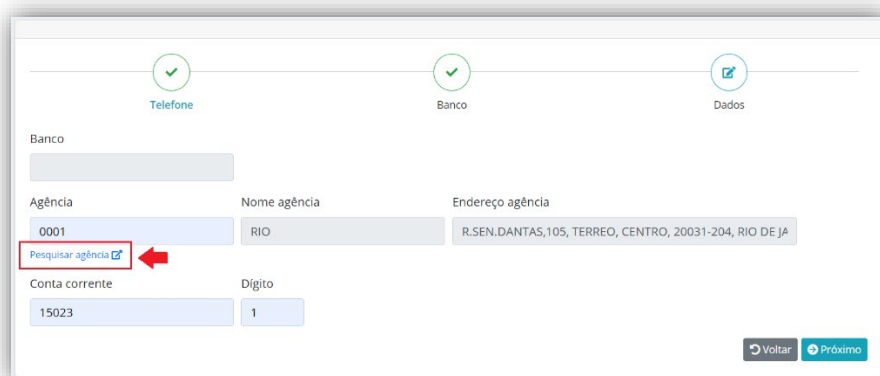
Telefone

Banco

Dados

Banco

Agência

0001

Nome agência

RIO

Endereço agência

R.SEN.DANTAS,105, TERREO, CENTRO, 20031-204, RIO DE JA

Pesquisar agência

Conta corrente

15023

Dígito

1

Voltar

Próximo